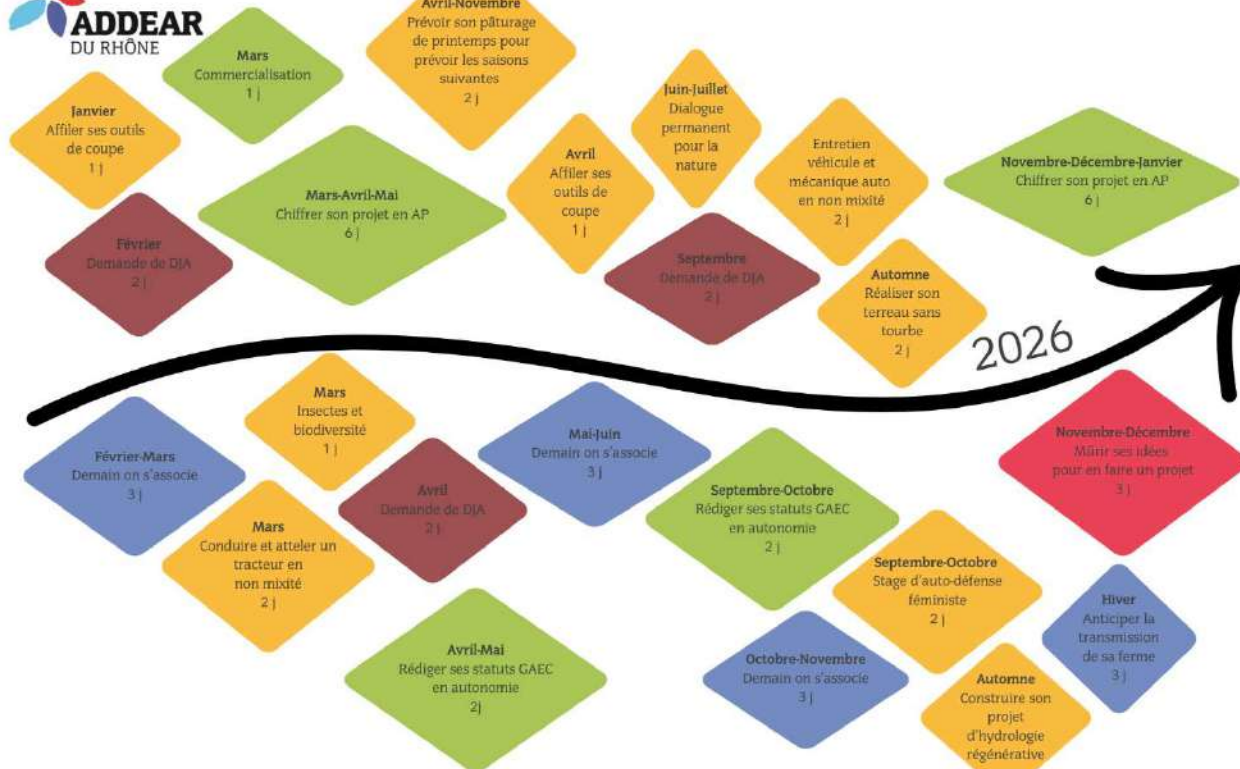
ADDEAR
DU RHÔNE

Mars
Commercialisation
1 j

Avril-Novembre
Prévoir son pâturage de printemps pour prévoir les saisons suivantes
2 j

Janvier
Affiler ses outils de coupe
1 j

Juin-Juillet
Dialogue permanent pour la nature

Avril
Affiler ses outils de coupe
1 j

Entretien véhicule et mécanique auto en non mixité
2 j

Novembre-Décembre-Janvier
Chiffrer son projet en AP
6 j

Mars-Avril-Mai
Chiffrer son projet en AP
6 j

Février
Demande de DJA
2 j

Septembre
Demande de DJA
2 j

Automne
Réaliser son terreau sans tourbe
2 j

2026

Mars
Insectes et biodiversité
1 j

Février-Mars
Demain on s'associe
3 j

Mai-Juin
Demain on s'associe
3 j

Novembre-Décembre
Mûrir ses idées pour en faire un projet
3 j

Avril
Demande de DJA
2 j

Mars
Conduire et atteler un tracteur en non mixité
2 j

Septembre-Octobre
Rédiger ses statuts GAEC en autonomie
2 j

Septembre-Octobre
Stage d'auto-défense féministe
2 j

Hiver
Anticiper la transmission de sa ferme
3 j

Avril-Mai
Rédiger ses statuts GAEC en autonomie
2j

Octobre-Novembre
Demain on s'associe
3 j

Automne
Construire son projet d'hydrologie régénérative